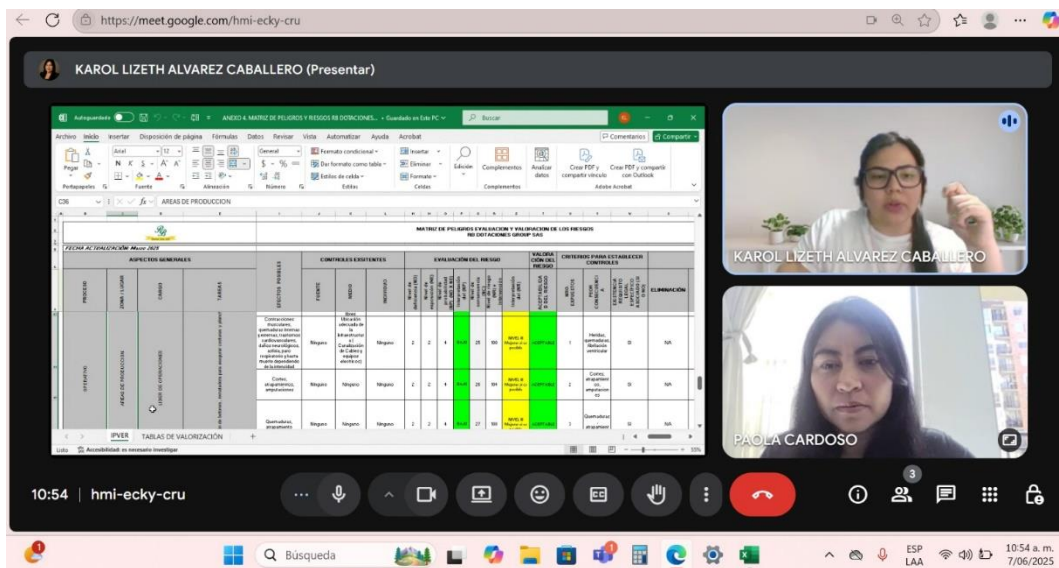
https://meet.google.com/hmi-ecky-cru

KAROL LIZETH ALVAREZ CABALLERO (Presentar)

Autoguardado ANEXO 4. MATRIZ DE PELIGROS Y RIESGOS RB DOTACIONES... • Guardado en Este PC Buscar

Archivo Inicio Insertar Disposición de página Fórmulas Datos Revisar Vista Automatizar Ayuda Acrobat Comentarios Compartir

Pegar Arial 12 General Formato condicional Dar formato como tabla Estilos de celda Insertar Eliminar Formato Edición Complementos Analizar datos Crear PDF y compartir vínculo Crear PDF y compartir con Outlook

Portapapeles Fuente Alineación Número Estilos Celdas Complementos Adobe Acrobat

C36 fx AREAS DE PRODUCCION

MATRIZ DE PELIGROS EVALUACION Y VALORACION DE LOS RIESGOS RB DOTACIONES GROUP SAS

FECHA ACTUALIZACIÓN: Mayo 2025

ASPECTOS GENERALES

EFECTOS POSIBLES

CONTROLES EXISTENTES

EVALUACIÓN DEL RIESGO

VALORACIÓN DEL RIESGO

CRITERIOS PARA ESTABLECER CONTROLES

PROCESO ZONA / LUGAR CARGO TAREAS

FUENTE MEDIO INDIVIDUO

ELIMINACIÓN

OPERATIVO AREAS DE PRODUCCION LIDER DE OPERACIONES

Contracciones musculares, quemaduras internas y externas, traumas cardiovasculares, daños neurológicos, asfixia, paro respiratorio y hasta muerte dependiendo de la intensidad

Ninguno

Buen Ubicación adecuada de la Infraestructura Canalización de Cables y equipo eléctrico

Ninguno 2 2 4 BAJO 25 100 NIVEL III Mejorar si es posible ACEPTABLE 1 Heridas, quemaduras, fibrilación ventricular SI NA

Cortes, atrapamiento, amputaciones Ninguno Ninguno Ninguno 2 2 4 BAJO 25 100 NIVEL III Mejorar si es posible ACEPTABLE 1 Cortes, atrapamiento, amputaciones SI NA

Quemaduras, atrapamiento Ninguno Ninguno Ninguno 2 2 4 BAJO 25 100 NIVEL III Mejorar si es posible ACEPTABLE 1 Quemaduras, atrapamiento

IPVER TABLAS DE VALORIZACIÓN +

Listo Accesibilidad: es necesario investigar

KAROL LIZETH ALVAREZ CABALLERO

PAOLA CARDOSO

10:54 | hmi-ecky-cru

3

Búsqueda

ESP LAA 10:54 a. m. 7/06/2025